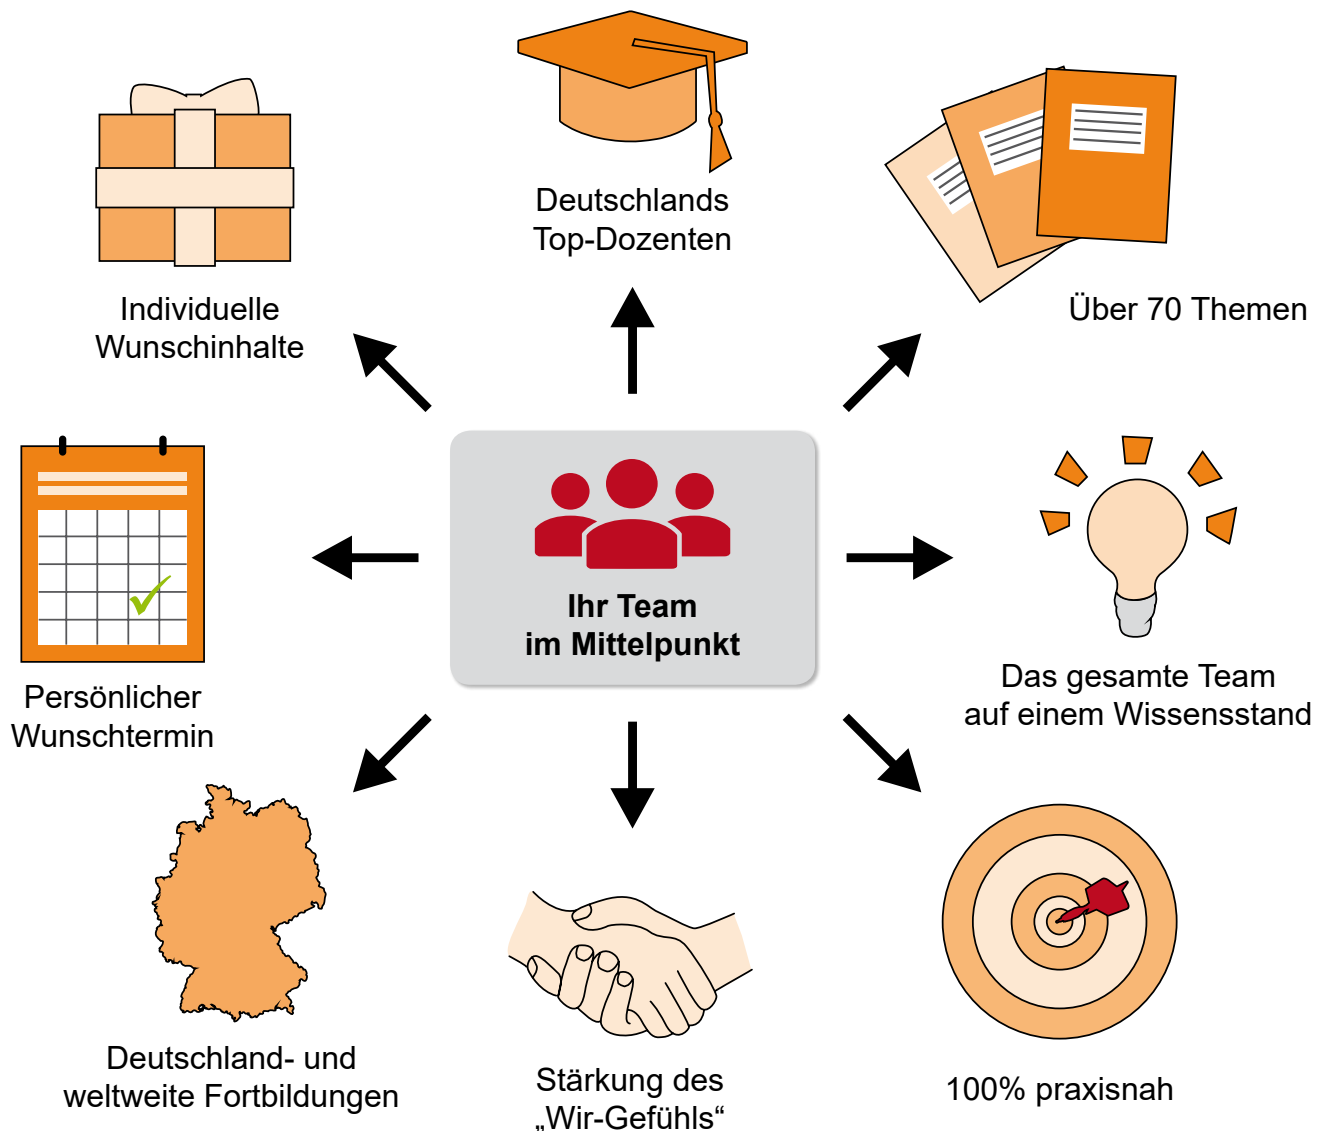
Deutschlands Top-Dozenten

Individuelle Wunschinhalte

Über 70 Themen

Ihr Team im Mittelpunkt

Persönlicher Wunschtermin

Das gesamte Team auf einem Wissensstand

Deutschland- und weltweite Fortbildungen

Stärkung des „Wir-Gefühls“

100% praxisnah